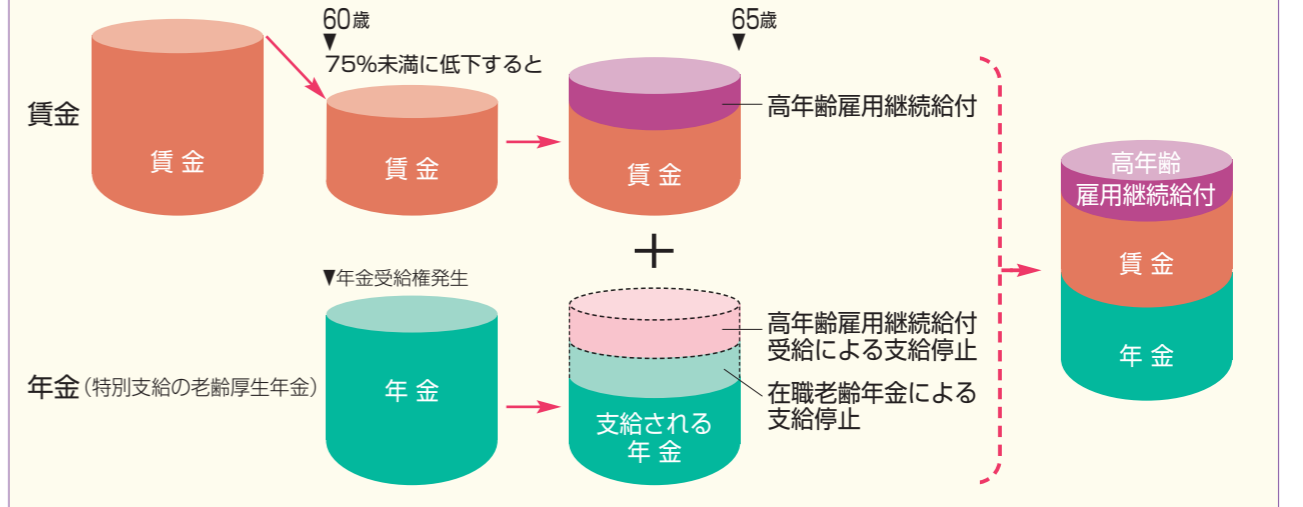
賃金

賃 金

60歳
▼
75%未満に低下すると

賃 金

65歳
▼

高年齢雇用継続給付

賃 金

＋

▼年金受給権発生

年金（特別支給の老齢厚生年金）

年 金

高年齢雇用継続給付受給による支給停止

在職老齢年金による支給停止

支給される年 金

高年齢雇用継続給付

賃 金

年 金